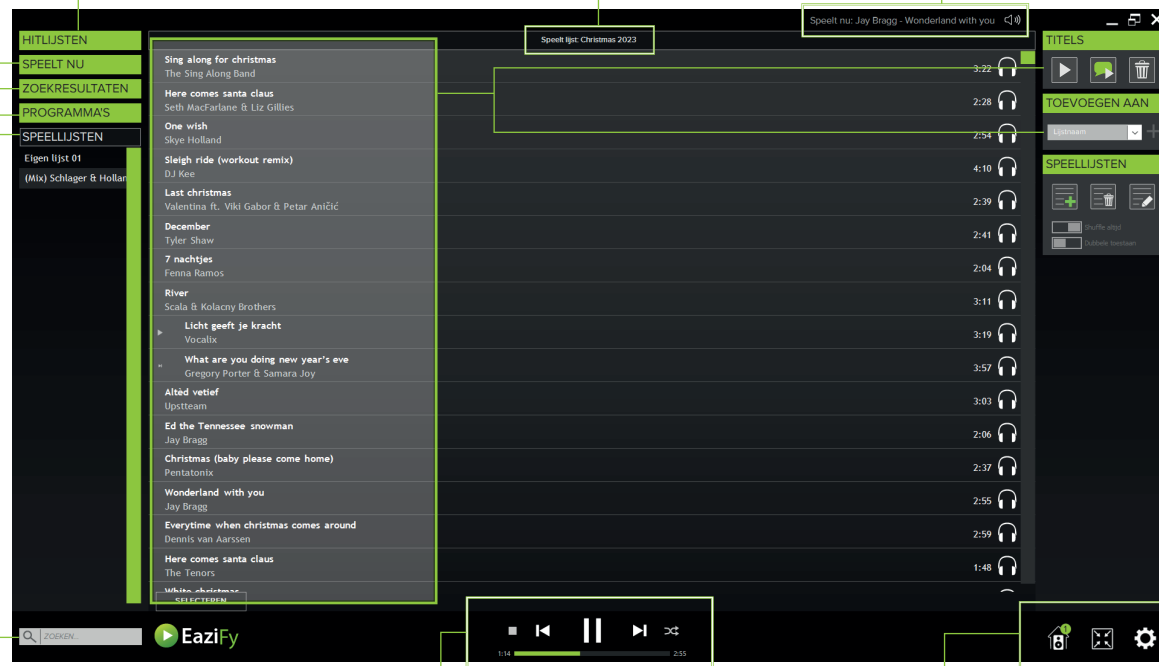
HITLIJSTEN
SPEELT NU
ZOEKRESULTATEN
PROGRAMMA'S
SPEELLIJSTEN
Eigen lijst 01
(Mix) Schlager & Hollan

Speelt lijst: Christmas 2023

Speelt nu: Jay Bragg - Wonderland with you

| | |
|---|---|
| Sing along for christmas<br>The Sing Along Band | 3:22 |
| Here comes santa claus<br>Seth MacFarlane & Liz Gillies | 2:28 |
| One wish<br>Skye Holland | 2:54 |
| Sleigh ride (workout remix)<br>DJ Kee | 4:10 |
| Last christmas<br>Valentina ft. Viki Gabor & Petar Aničić | 2:39 |
| December<br>Tyler Shaw | 2:41 |
| 7 nachtjes<br>Fenna Ramos | 2:04 |
| River<br>Scala & Kolacny Brothers | 3:11 |
| Licht geeft je kracht<br>Vocalix | 3:19 |
| What are you doing new year's eve<br>Gregory Porter & Samara Joy | 3:57 |
| Altèd vetief<br>Upstteam | 3:03 |
| Ed the Tennessee snowman<br>Jay Bragg | 2:06 |
| Christmas (baby please come home)<br>Pentatonix | 2:37 |
| Wonderland with you<br>Jay Bragg | 2:55 |
| Everytime when christmas comes around<br>Dennis van Aarssen | 2:59 |
| Here comes santa claus<br>The Tenors | 1:48 |
| White christmas | |

SELECTEREN

TITELS
TOEVOEGEN AAN
Lijstnaam
SPEELLIJSTEN
Shuffle altijd
Dubbele toestaan

ZOEKEN...
EaziFy
1:14
2:55
1